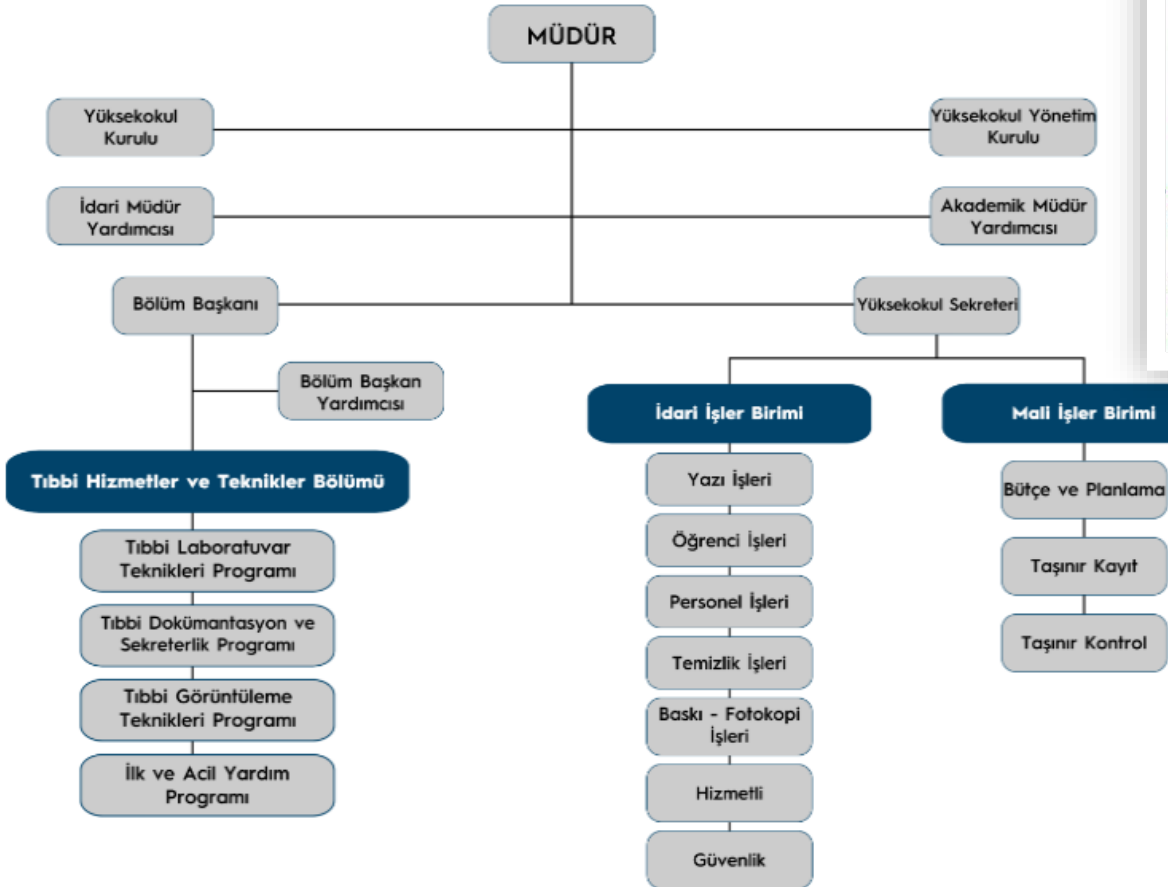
MÜDÜR

Yüksekokul Kurulu

Yüksekokul Yönetim Kurulu

İdari Müdür Yardımcısı

Akademik Müdür Yardımcısı

Bölüm Başkanı

Yüksekokul Sekreteri

Bölüm Başkan Yardımcısı

Tıbbi Hizmetler ve Teknikler Bölümü

Tıbbi Laboratuvar Teknikleri Programı

Tıbbi Dokümantasyon ve Sekreterlik Programı

Tıbbi Görüntüleme Teknikleri Programı

İlk ve Acil Yardım Programı

İdari İşler Birimi

Yazı İşleri

Öğrenci İşleri

Personel İşleri

Temizlik İşleri

Baskı - Fotokopi İşleri

Hizmetli

Güvenlik

Mali İşler Birimi

Bütçe ve Planlama

Taşınır Kayıt

Taşınır Kontrol